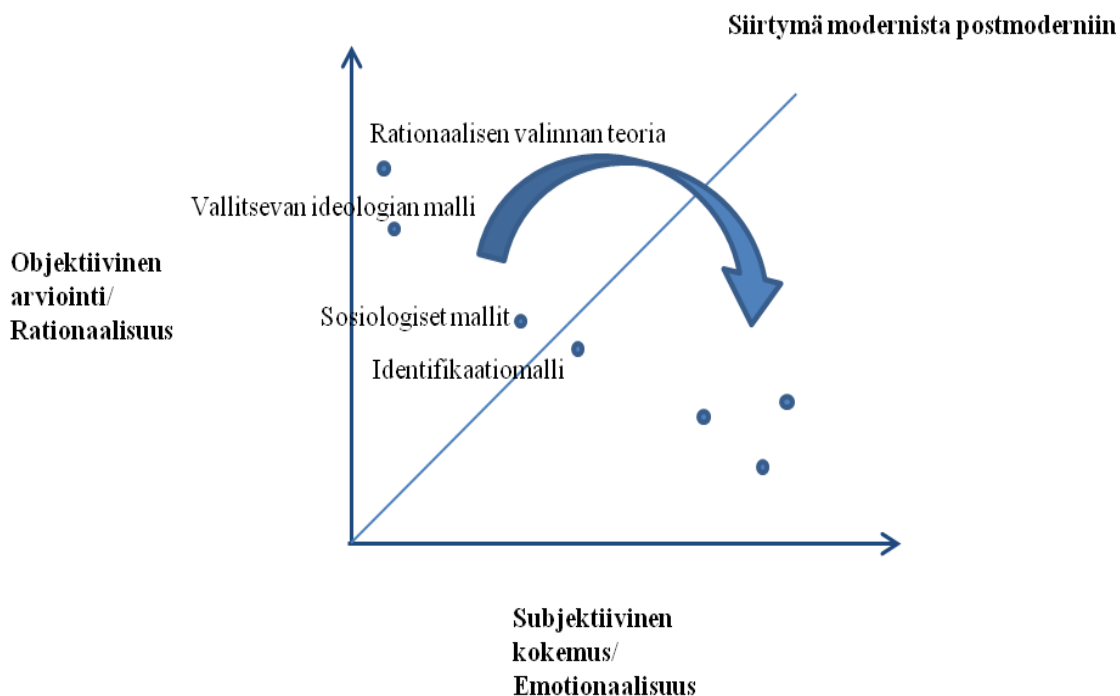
Siirtymä modernista postmoderniin

Rationaalisen valinnan teoria

Vallitsevan ideologian malli

Objektiivinen arviointi/ Rationaalisuus

Sosiologiset mallit

Identifikaatiomalli

Subjektiivinen kokemus/ Emotionaalisuus